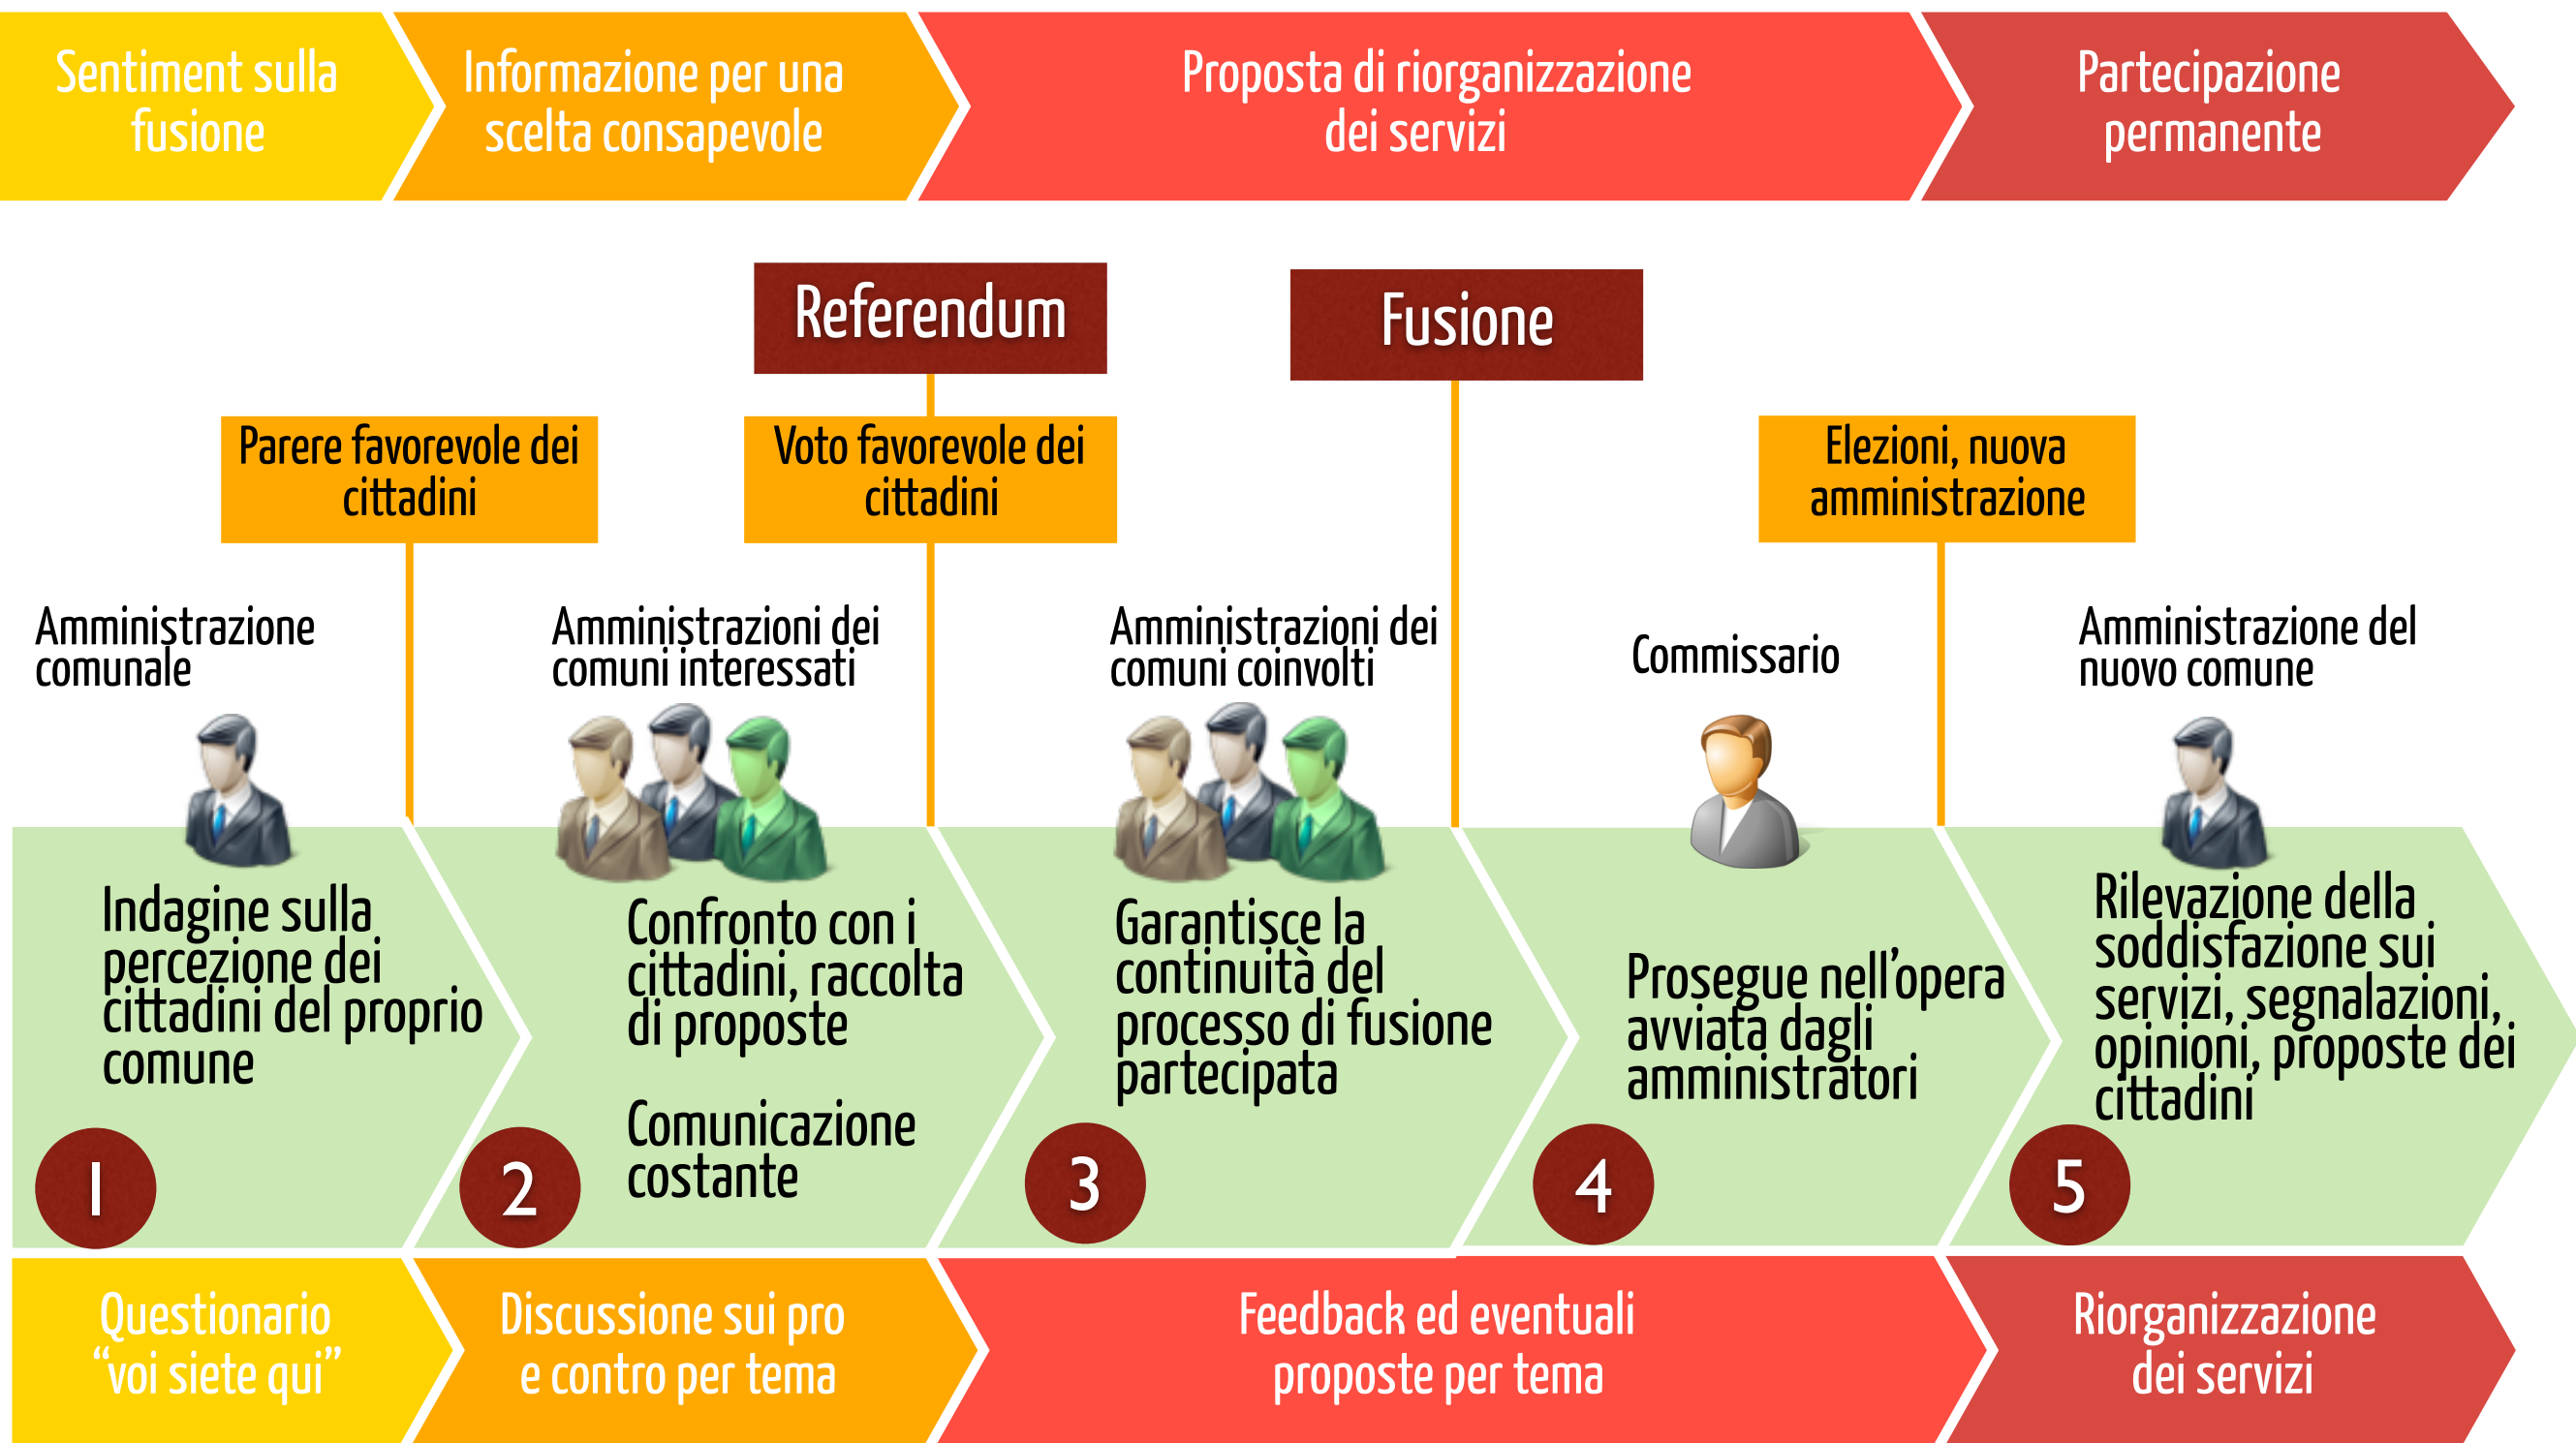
Sentiment sulla fusione

Informazione per una scelta consapevole

Proposta di riorganizzazione dei servizi

Partecipazione permanente

Referendum

Fusione

Parere favorevole dei cittadini

Voto favorevole dei cittadini

Elezioni, nuova amministrazione

Amministrazione comunale

Amministrazioni dei comuni interessati

Amministrazioni dei comuni coinvolti

Commissario

Amministrazione del nuovo comune

Indagine sulla percezione dei cittadini del proprio comune

1

Confronto con i cittadini, raccolta di proposte

Comunicazione costante

2

Garantisce la continuità del processo di fusione partecipata

3

Prosegue nell'opera avviata dagli amministratori

4

Rilevazione della soddisfazione sui servizi, segnalazioni, opinioni, proposte dei cittadini

5

Questionario "voi siete qui"

Discussione sui pro e contro per tema

Feedback ed eventuali proposte per tema

Riorganizzazione dei servizi